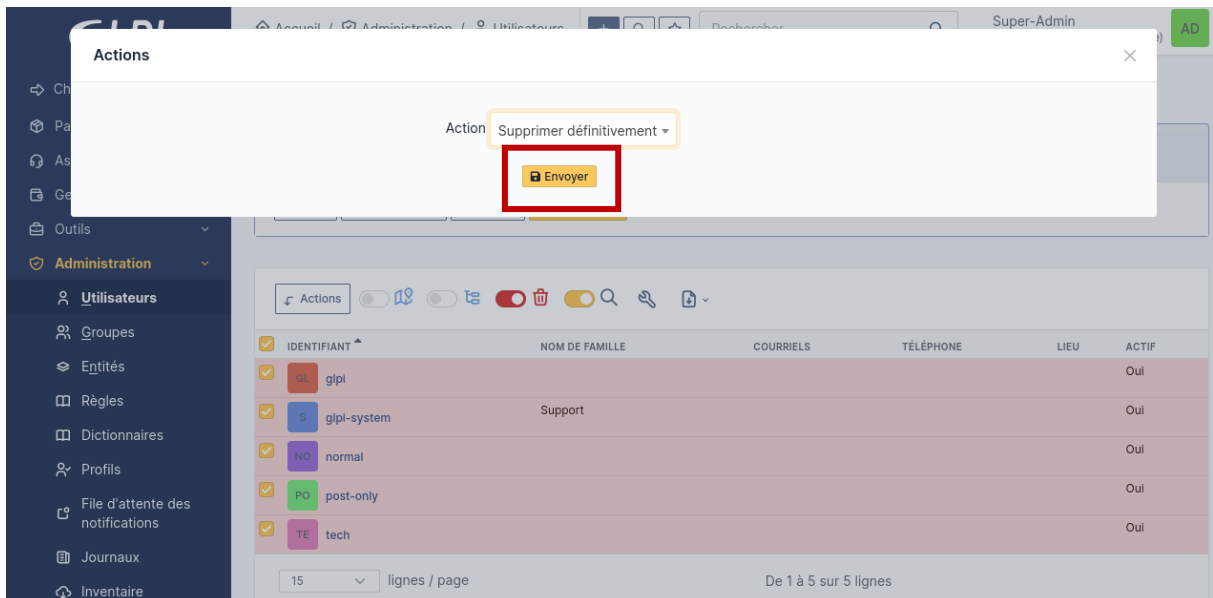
Accueil / Administration / Utilisateurs

Rechercher

Super-Admin

AD

Actions

×

Action Supprimer définitivement

Envoyer

Ch

Pa

As

Ge

Outils

Administration

Utilisateurs

Groupes

Entités

Règles

Dictionnaires

Profils

File d'attente des notifications

Journaux

Inventaire

Actions

| | IDENTIFIANT | NOM DE FAMILLE | COURRIELS | TÉLÉPHONE | LIEU | ACTIF |
|---|---|---|---|---|---|---|
| | GL glpi | | | | | Oui |
| | S glpi-system | Support | | | | Oui |
| | NO normal | | | | | Oui |
| | PO post-only | | | | | Oui |
| | TE tech | | | | | Oui |

15 lignes / page

De 1 à 5 sur 5 lignes